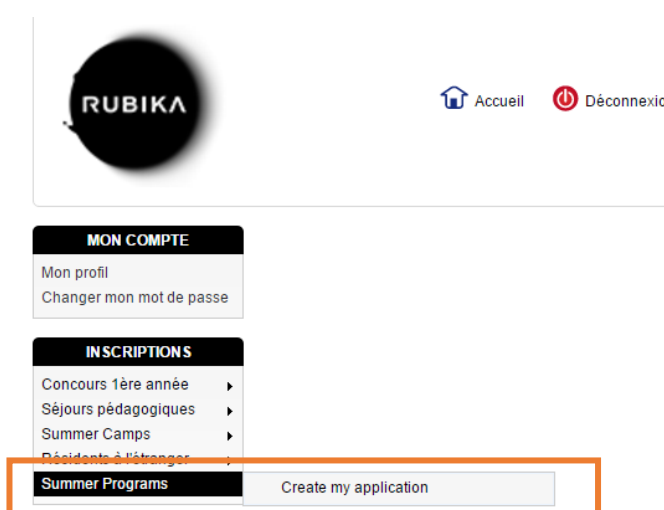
RUBIKA

Accueil

Déconnexio

MON COMPTE

Mon profil

Changer mon mot de passe

INSCRIPTIONS

Concours 1ère année

Séjours pédagogiques

Summer Camps

Résidents à l'étranger

Summer Programs

Create my application